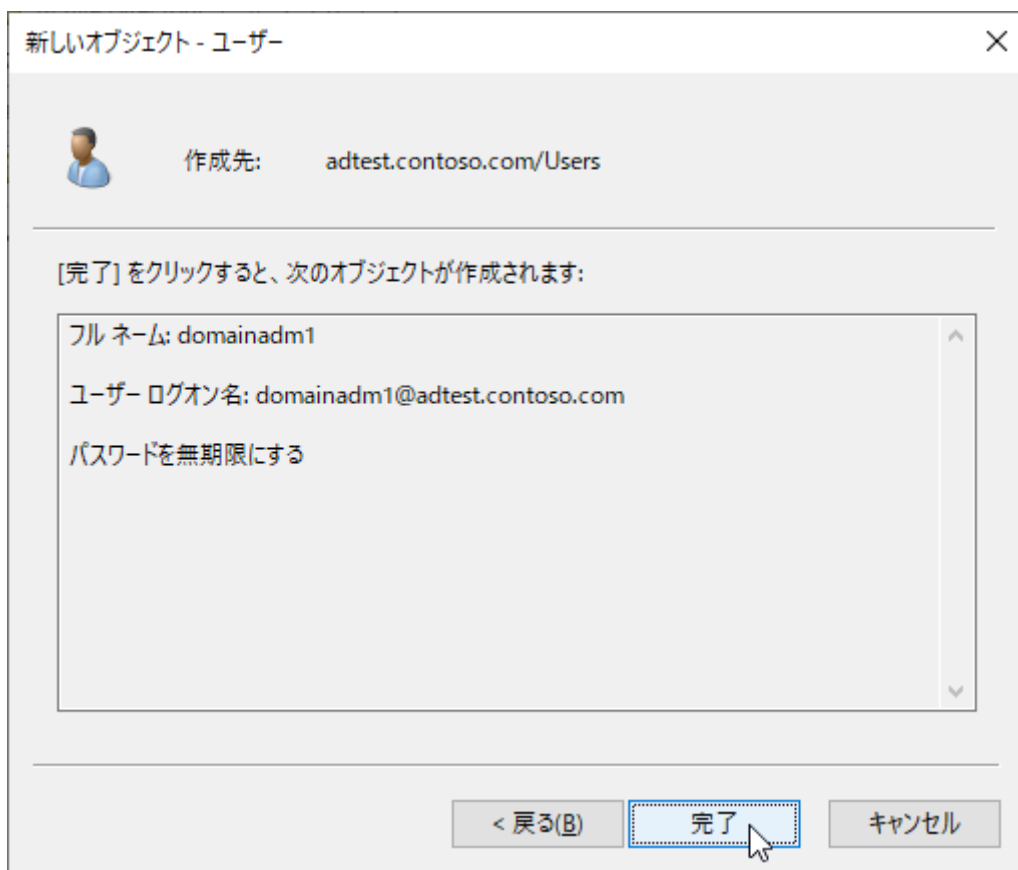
新しいオブジェクト - ユーザー

×

作成先: adtest.contoso.com/Users

[完了] をクリックすると、次のオブジェクトが作成されます:

フル ネーム: domainadm1

ユーザー ログオン名: domainadm1@adtest.contoso.com

パスワードを無期限にする

< 戻る(B)

完了

キャンセル